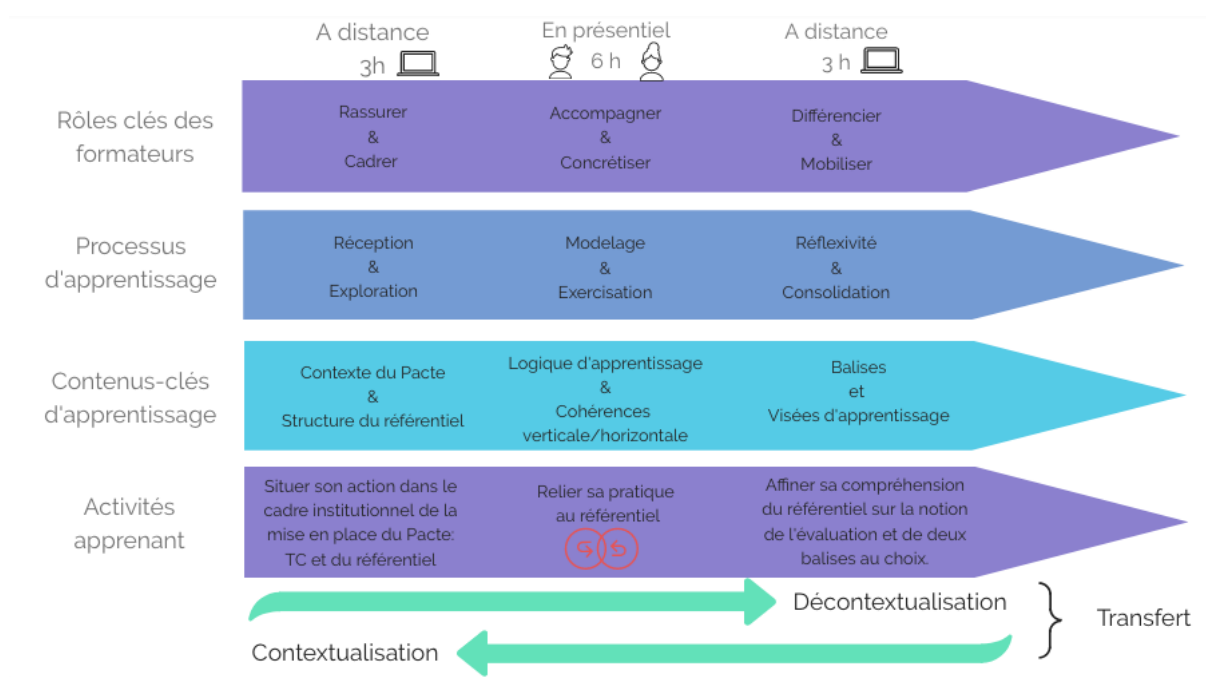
A distance
3h

En présentiel
6 h

A distance
3 h

Rôles clés des formateurs

Rassurer
&
Cadrer

Accompagner
&
Concrétiser

Différencier
&
Mobiliser

Processus d'apprentissage

Réception
&
Exploration

Modelage
&
Exercisation

Réflexivité
&
Consolidation

Contenus-clés d'apprentissage

Contexte du Pacte
&
Structure du référentiel

Logique d'apprentissage
&
Cohérences verticale/horizontale

Balises
et
Visées d'apprentissage

Activités apprenant

Situer son action dans le cadre institutionnel de la mise en place du Pacte: TC et du référentiel

Relier sa pratique au référentiel

Affiner sa compréhension du référentiel sur la notion de l'évaluation et de deux balises au choix.

Décontextualisation

Transfert

Contextualisation